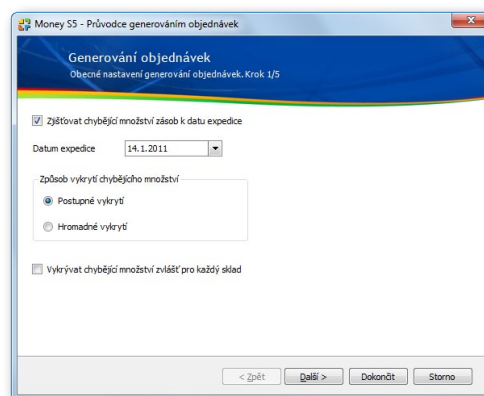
Money S5 - Průvodce generováním objednávek

Generování objednávek
Obecné nastavení generování objednávek. Krok 1/5

Zjišťovat chybějící množství zásob k datu expedice

Datum expedice 14.1.2011

Způsob vykrytí chybějícího množství

Postupné vykrytí

Hromadné vykrytí

Vykrývat chybějící množství zvlášť pro každý sklad

< Zpět Další > Dokončit Storno